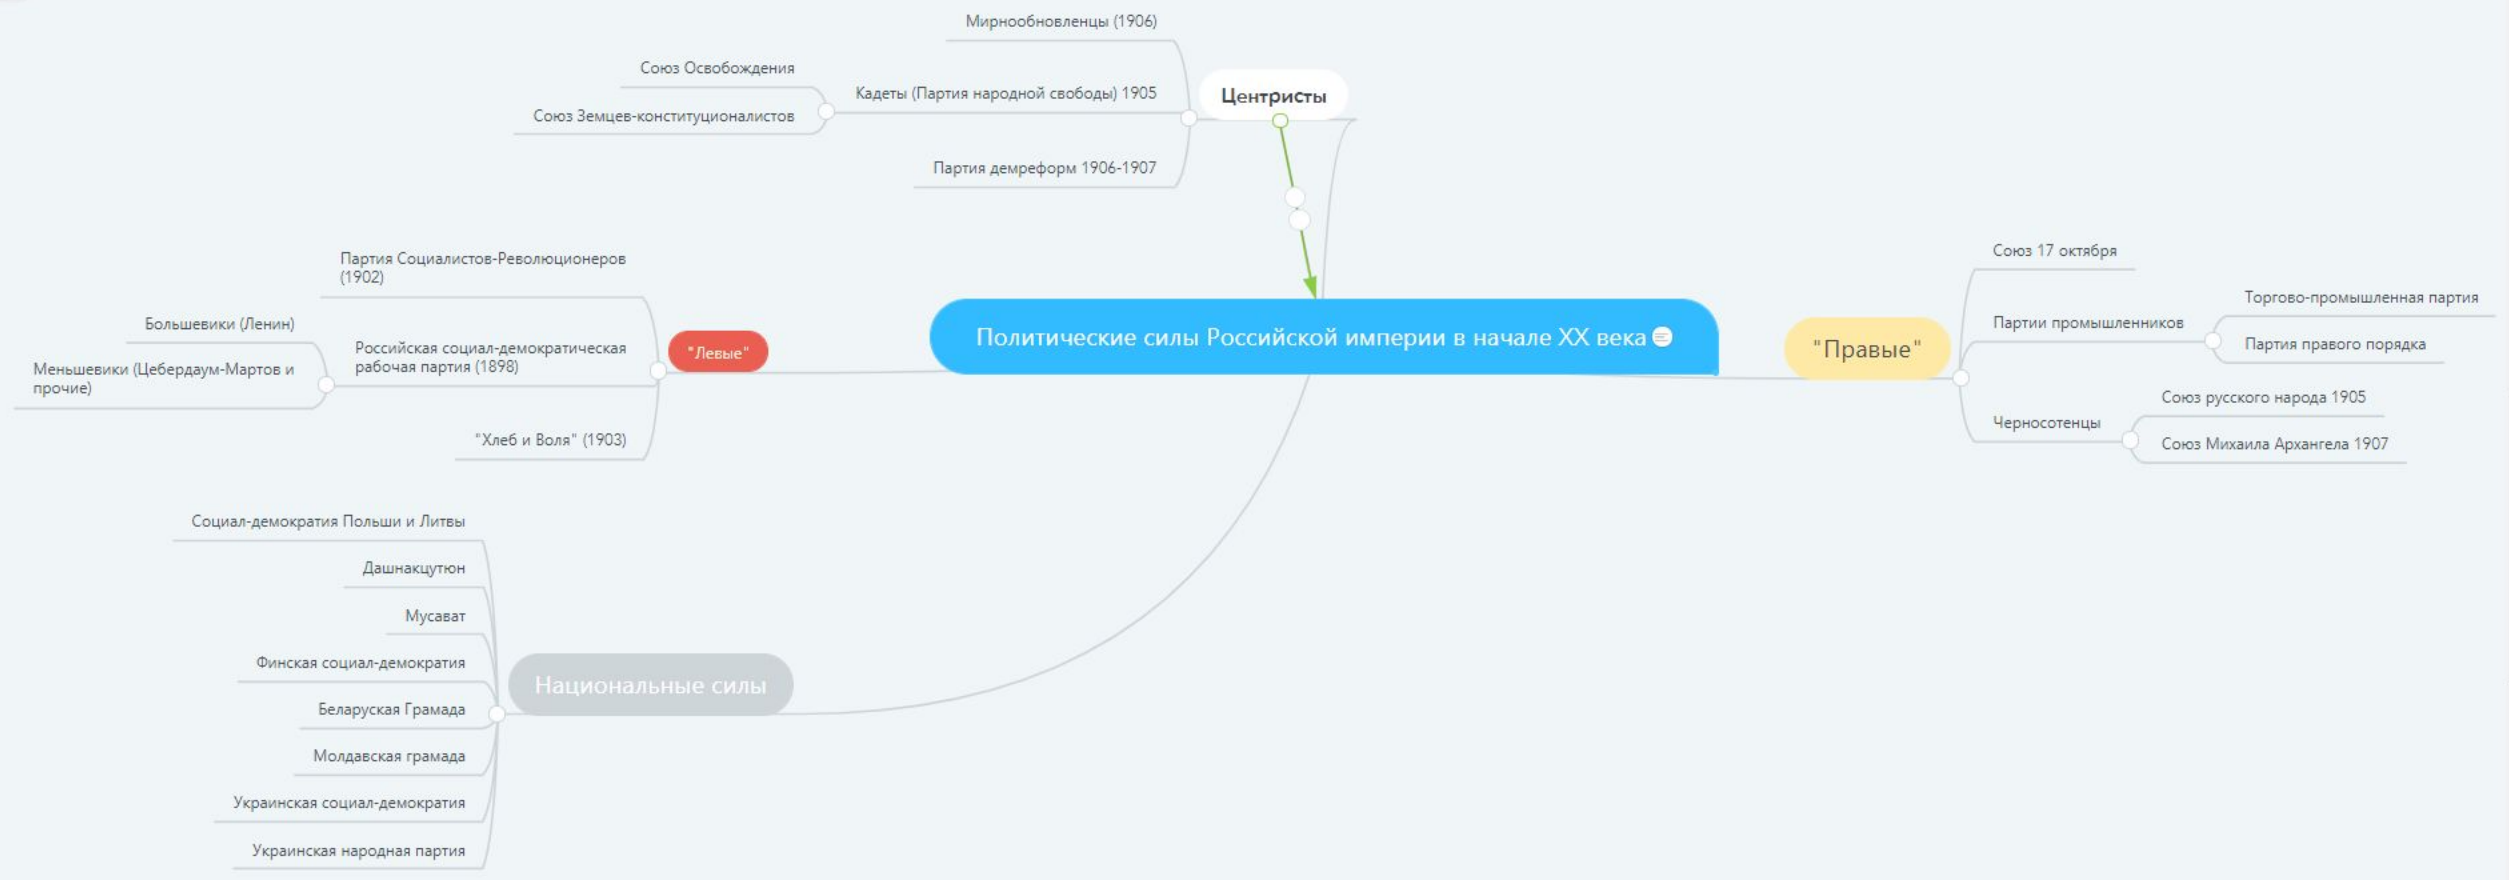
Политические силы Российской империи в начале XX века

Центристы
Мирнообновленцы (1906)
Кадеты (Партия народной свободы) 1905
Союз Освобождения
Союз Земцев-конституционалистов
Партия демреформ 1906-1907

"Левые"
Партия Социалистов-Революционеров (1902)
Российская социал-демократическая рабочая партия (1898)
Большевики (Ленин)
Меньшевики (Цебердаум-Мартов и прочие)
"Хлеб и Воля" (1903)

"Правые"
Союз 17 октября
Партии промышленников
Торгово-промышленная партия
Партия правого порядка
Черносотенцы
Союз русского народа 1905
Союз Михаила Архангела 1907

Национальные силы
Социал-демократия Польши и Литвы
Дашнакцутюн
Мусават
Финская социал-демократия
Беларуская Грамада
Молдавская грамада
Украинская социал-демократия
Украинская народная партия